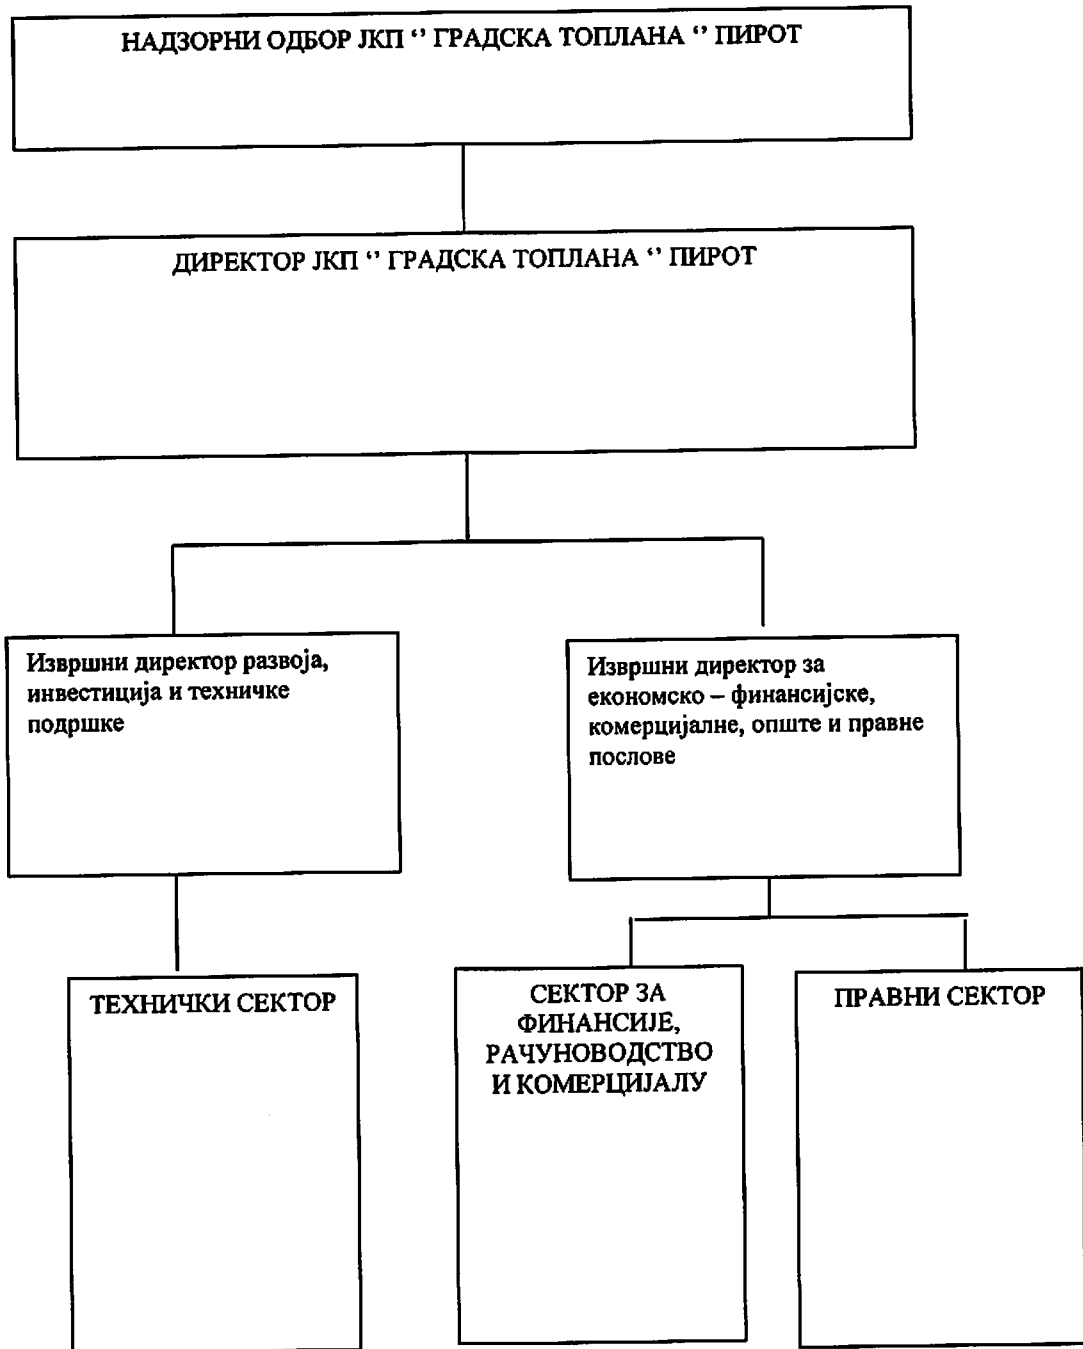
НАДЗОРНИ ОДБОР ЈКП '' ГРАДСКА ТОПЛАНА '' ПИРОТ

ДИРЕКТОР ЈКП '' ГРАДСКА ТОПЛАНА '' ПИРОТ

Извршни директор развоја, инвестиција и техничке подршке

Извршни директор за економско – финансијске, комерцијалне, опште и правне послове

ТЕХНИЧКИ СЕКТОР

СЕКТОР ЗА ФИНАНСИЈЕ, РАЧУНОВОДСТВО И КОМЕРЦИЈАЛУ

ПРАВНИ СЕКТОР